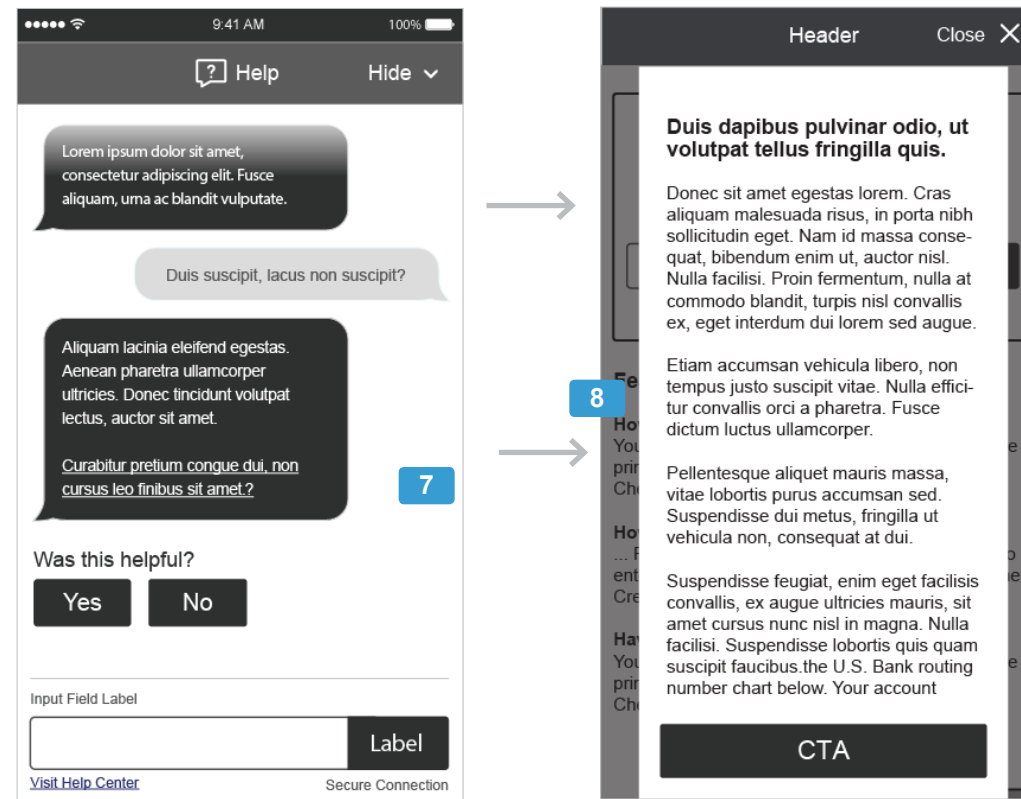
●●●●● 9:41 AM 100%

Help Hide

Lorem ipsum dolor sit amet, consectetur adipiscing elit. Fusce aliquam, urna ac blandit vulputate.

Duis suscipit, lacus non suscipit?

Aliquam lacinia eleifend egestas. Aenean pharetra ullamcorper ultricies. Donec tincidunt volutpat lectus, auctor sit amet.

Curabitur pretium congue dui, non cursus leo finibus sit amet.?

7

Was this helpful?

Yes No

Input Field Label

Label

Visit Help Center Secure Connection

Header Close

Duis dapibus pulvinar odio, ut volutpat tellus fringilla quis.

Donec sit amet egestas lorem. Cras aliquam malesuada risus, in porta nibh sollicitudin eget. Nam id massa consequat, bibendum enim ut, auctor nisl. Nulla facilisi. Proin fermentum, nulla at commodo blandit, turpis nisl convallis ex, eget interdum dui lorem sed augue.

Etiam accumsan vehicula libero, non tempus justo suscipit vitae. Nulla efficitur convallis orci a pharetra. Fusce dictum luctus ullamcorper.

Pellentesque aliquet mauris massa, vitae lobortis purus accumsan sed. Suspendisse dui metus, fringilla ut vehicula non, consequat at dui.

Suspendisse feugiat, enim eget facilisis convallis, ex augue ultricies mauris, sit amet cursus nunc nisl in magna. Nulla facilisi. Suspendisse lobortis quis quam suscipit faucibus.the U.S. Bank routing number chart below. Your account

8

CTA